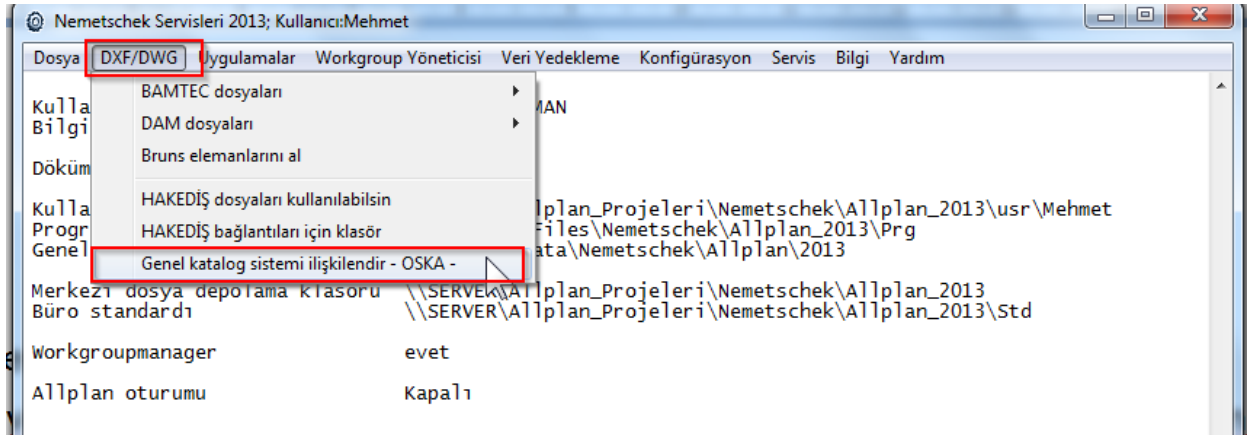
Nemetschek Servisleri 2013; Kullanıcı:Mehmet

Dosya DXF/DWG Uygulamalar Workgroup Yöneticisi Veri Yedekleme Konfigürasyon Servis Bilgi Yardım

BAMTEC dosyaları
DAM dosyaları
Bruns elemanlarını al
HAKEDİŞ dosyaları kullanılabilsin
HAKEDİŞ bağlantıları için klasör
Genel katalog sistemi ilişkilendir - OSKA -

Kulla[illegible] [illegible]MAN
Bilgi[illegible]

Döküm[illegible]

Kulla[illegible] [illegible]llplan_Projeleri\Nemetschek\Allplan_2013\usr\Mehmet
Progr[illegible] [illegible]Files\Nemetschek\Allplan_2013\Prg
Genel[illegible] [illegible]ata\Nemetschek\Allplan\2013

Merkezi dosya depolama klasörü \\SERVER\Allplan_Projeleri\Nemetschek\Allplan_2013
Büro standardı \\SERVER\Allplan_Projeleri\Nemetschek\Allplan_2013\Std

Workgroupmanager evet

Allplan oturumu Kapalı